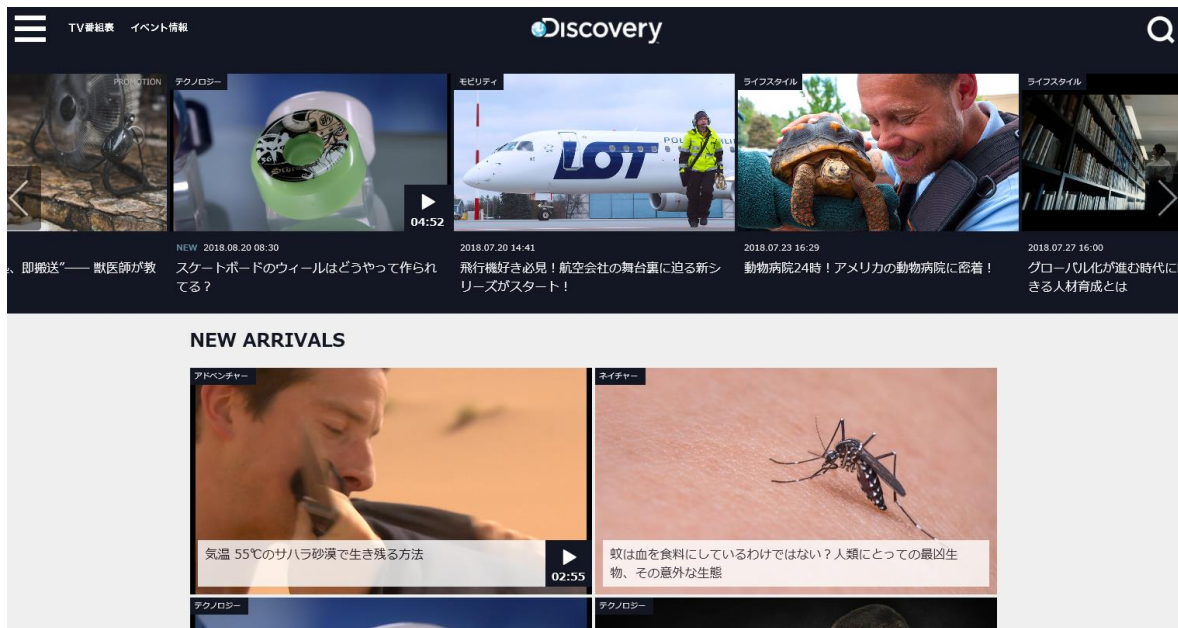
TV番組表 イベント情報

Discovery

PROMOTION

、即搬送"―― 獣医師が教

テクノロジー

04:52

NEW 2018.08.20 08:30

スケートボードのウィールはどうやって作られてる？

モビリティ

LOT

2018.07.20 14:41

飛行機好き必見！航空会社の舞台裏に迫る新シリーズがスタート！

ライフスタイル

2018.07.23 16:29

動物病院24時！アメリカの動物病院に密着！

ライフスタイル

2018.07.27 16:00

グローバル化が進む時代にきる人材育成とは

NEW ARRIVALS

アドベンチャー

気温 55℃のサハラ砂漠で生き残る方法

02:55

ネイチャー

蚊は血を食料にしているわけではない？人類にとっての最凶生物、その意外な生態

テクノロジー

テクノロジー